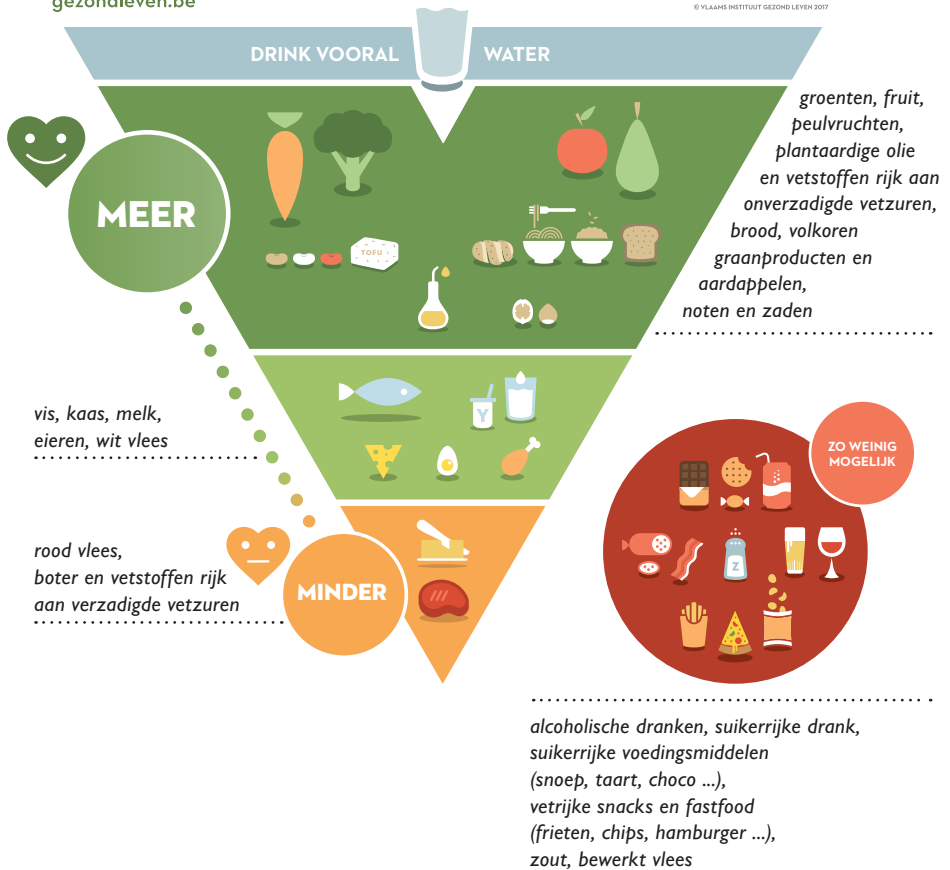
gezondleven.be

© VLAAMS INSTITUUT GEZOND LEVEN 2017

DRINK VOORAL WATER

MEER

groenten, fruit, peulvruchten, plantaardige olie en vetstoffen rijk aan onverzadigde vetzuren, brood, volkoren graanproducten en aardappelen, noten en zaden

TOFU

Y

vis, kaas, melk, eieren, wit vlees

ZO WEINIG MOGELIJK

Z

rood vlees, boter en vetstoffen rijk aan verzadigde vetzuren

MINDER

alcoholische dranken, suikerrijke drank, suikerrijke voedingsmiddelen (snoep, taart, choco ...), vetrijke snacks en fastfood (frieten, chips, hamburger ...), zout, bewerkt vlees